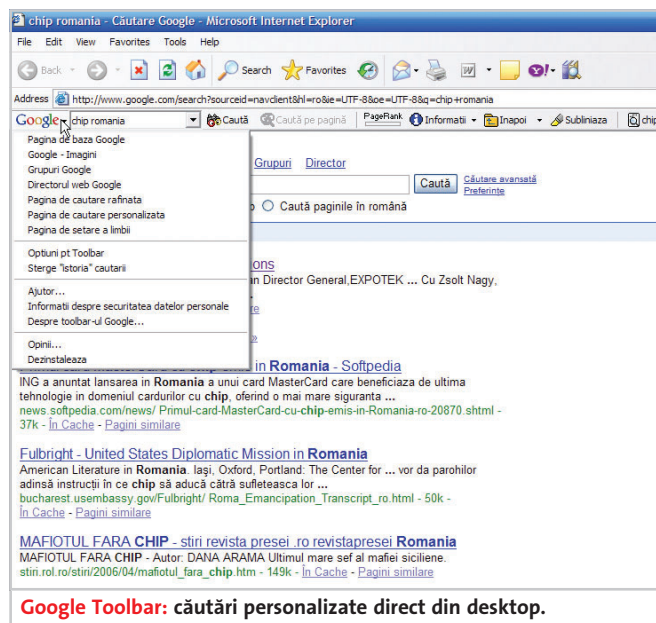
chip romania - Căutare Google - Microsoft Internet Explorer

File Edit View Favorites Tools Help

Back Search Favorites

Address http://www.google.com/search?sourceid=navclient&hl=ro&ie=UTF-8&oe=UTF-8&q=chip+romania

Google chip romania Caută Caută pe pagină PageRank Informatii Inapoi Subliniaza chip

Pagina de baza Google
Google - Imagini
Grupuri Google
Directorul web Google
Pagina de cautare rafinata
Pagina de cautare personalizata
Pagina de setare a limbii

Optiuni pt Toolbar
Sterge "istoria" cautarii

Ajutor...
Informatii despre securitatea datelor personale
Despre toolbar-ul Google...

Opinii...
Dezinstaleaza

Grupuri Director

Caută Căutare avansată Preferinţe

Caută paginile în română

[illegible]ions
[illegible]n Director General,EXPOTEK ... Cu Zsolt Nagy,

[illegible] in Romania - Softpedia
ING a anuntat lansarea in Romania a unui card MasterCard care beneficiaza de ultima tehnologie in domeniul cardurilor cu chip, oferind o mai mare siguranta ...
news.softpedia.com/news/ Primul-card-MasterCard-cu-chip-emis-in-Romania-ro-20870.shtml - 37k - În Cache - Pagini similare

Fulbright - United States Diplomatic Mission in Romania
American Literature in Romania. Iaşi, Oxford, Portland: The Center for ... vor da parohilor adinsă instrucţii în ce chip să aducă către sufleteasca lor ...
bucharest.usembassy.gov/Fulbright/ Roma_Emancipation_Transcript_ro.html - 50k - În Cache - Pagini similare

MAFIOTUL FARA CHIP - stiri revista presei .ro revistapresei Romania
MAFIOTUL FARA CHIP - Autor: DANA ARAMA Ultimul mare sef al mafiei siciliene.
stiri.rol.ro/stiri/2006/04/mafiotul_fara_chip.htm - 149k - În Cache - Pagini similare

Google Toolbar: căutări personalizate direct din desktop.